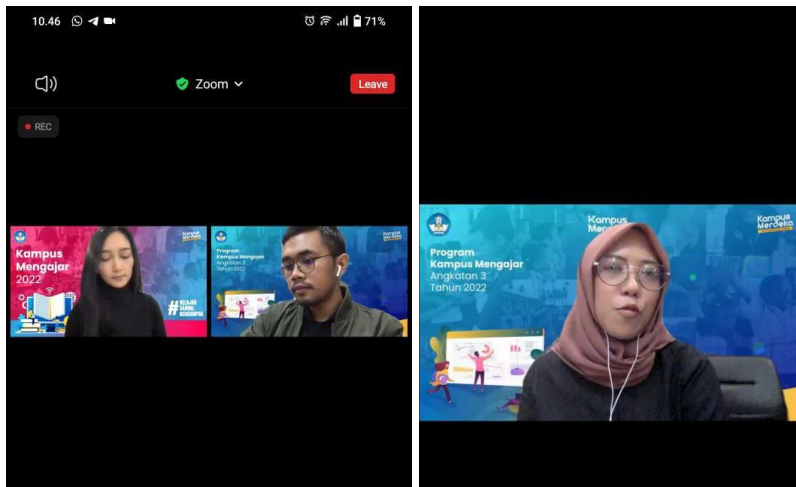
10.46

71%

Zoom

Leave

REC

Kampus Mengajar 2022

#BELAJAR SAMBIL BERDAMPAK

Kampus Merdeka

Program Kampus Mengajar Angkatan 3 Tahun 2022

Kampus Merdeka

Kampus Merdeka

Program Kampus Mengajar Angkatan 3 Tahun 2022

Kampus Merdeka